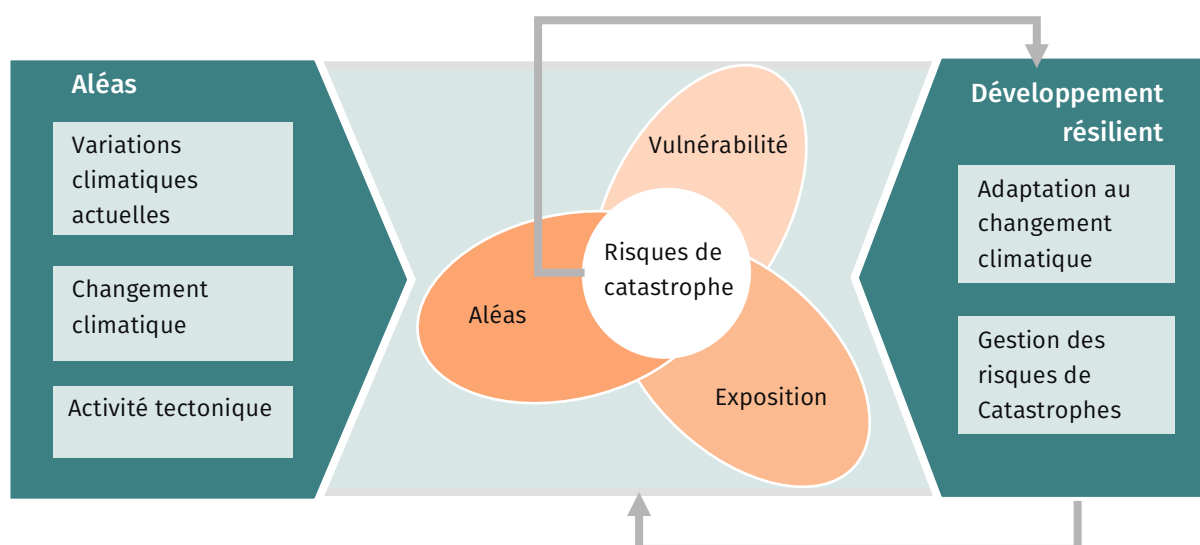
Aléas

Variations climatiques actuelles

Changement climatique

Activité tectonique

Vulnérabilité

Risques de catastrophe

Aléas

Exposition

Développement résilient

Adaptation au changement climatique

Gestion des risques de Catastrophes